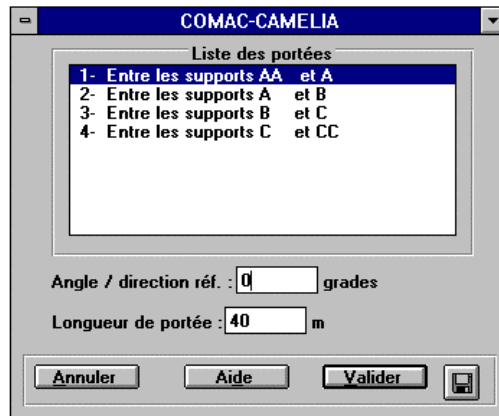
COMAC-CAMELIA

Liste des portées

1- Entre les supports AA et A
2- Entre les supports A et B
3- Entre les supports B et C
4- Entre les supports C et CC

Angle / direction réf. : 0 grades

Longueur de portée : 40 m

Annuler Aide Valider